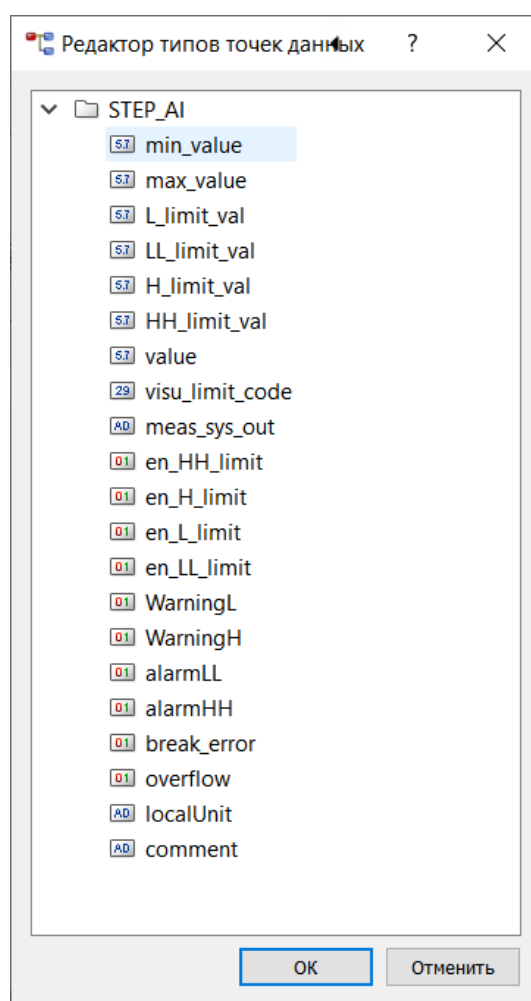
Редактор типов точек данных ? ✕

STEP_AI
5.7 min_value
5.7 max_value
5.7 L_limit_val
5.7 LL_limit_val
5.7 H_limit_val
5.7 HH_limit_val
5.7 value
29 visu_limit_code
AD meas_sys_out
01 en_HH_limit
01 en_H_limit
01 en_L_limit
01 en_LL_limit
01 WarningL
01 WarningH
01 alarmLL
01 alarmHH
01 break_error
01 overflow
AD localUnit
AD comment

OK
Отменить